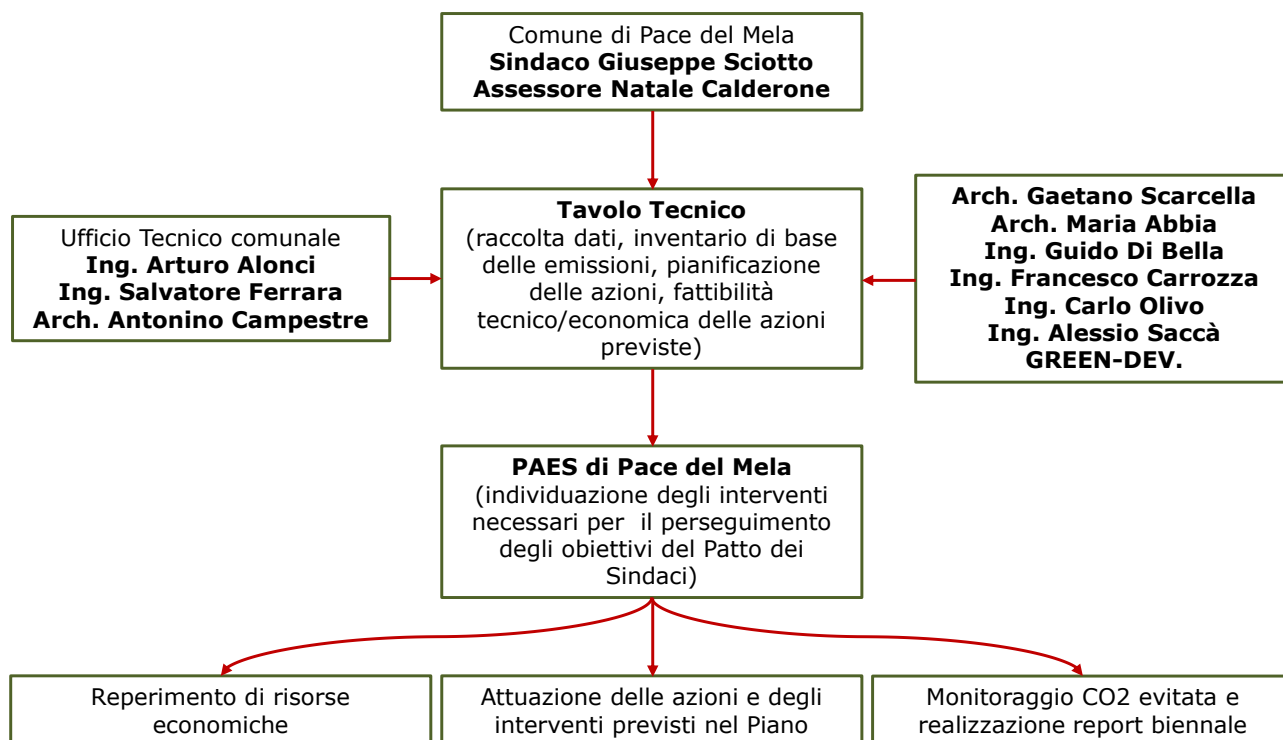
Comune di Pace del Mela
**Sindaco Giuseppe Sciotto**
**Assessore Natale Calderone**

Ufficio Tecnico comunale
**Ing. Arturo Alonci**
**Ing. Salvatore Ferrara**
**Arch. Antonino Campestre**

**Tavolo Tecnico**
(raccolta dati, inventario di base delle emissioni, pianificazione delle azioni, fattibilità tecnico/economica delle azioni previste)

**Arch. Gaetano Scarcella**
**Arch. Maria Abbia**
**Ing. Guido Di Bella**
**Ing. Francesco Carrozza**
**Ing. Carlo Olivo**
**Ing. Alessio Saccà**
**GREEN-DEV.**

**PAES di Pace del Mela**
(individuazione degli interventi necessari per il perseguimento degli obiettivi del Patto dei Sindaci)

Reperimento di risorse economiche

Attuazione delle azioni e degli interventi previsti nel Piano

Monitoraggio CO2 evitata e realizzazione report biennale